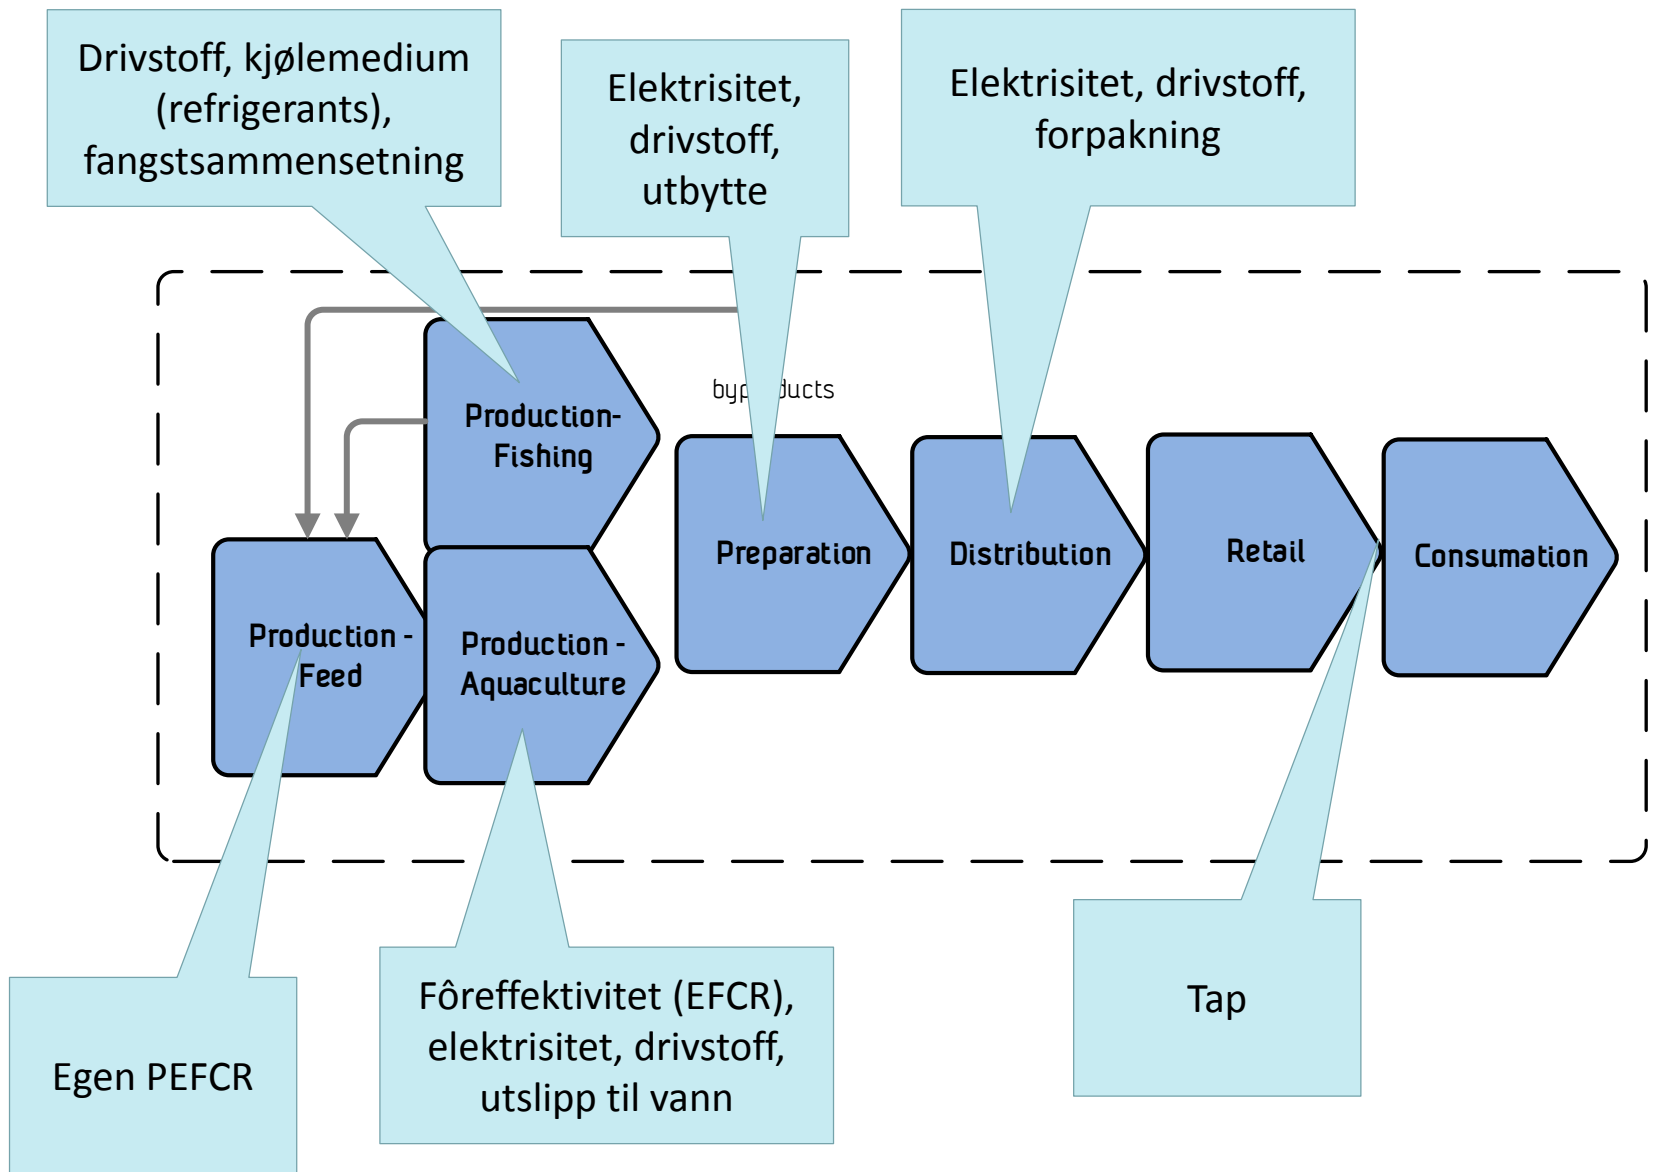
Drivstoff, kjølemedium (refrigerants), fangstsammensetning

Elektrisitet, drivstoff, utbytte

Elektrisitet, drivstoff, forpakning

byp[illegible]ducts

Production-Fishing

Production - Feed

Production - Aquaculture

Preparation

Distribution

Retail

Consumation

Egen PEFCR

Fôreffektivitet (EFCR), elektrisitet, drivstoff, utslipp til vann

Tap